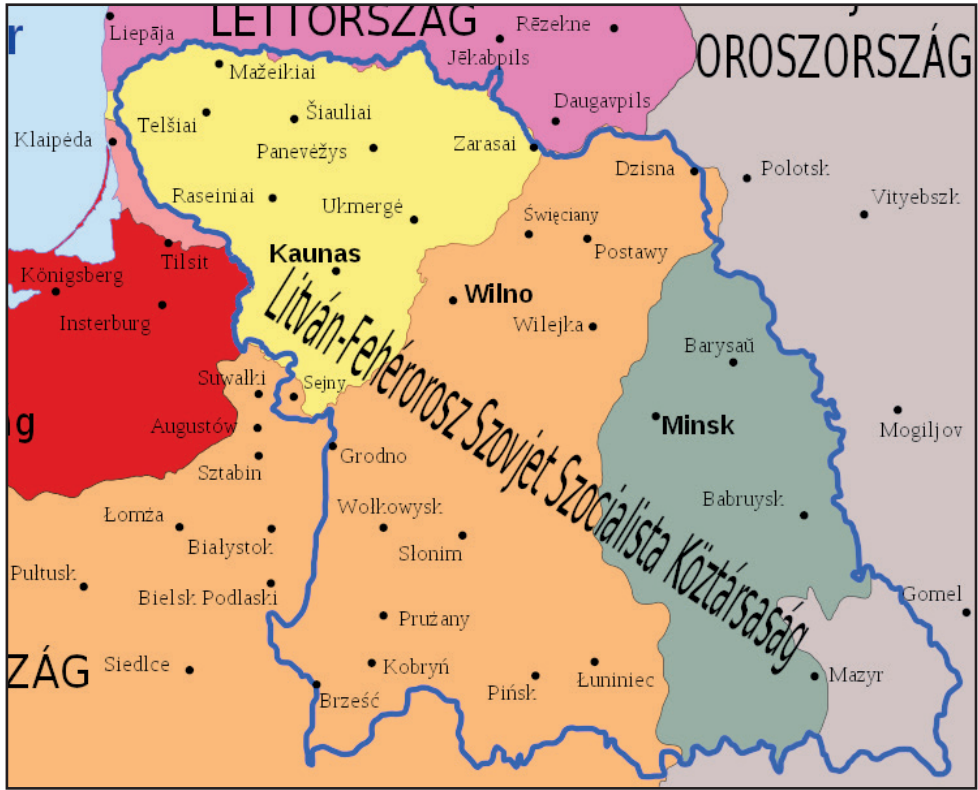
r
LETTORSZÁG
OROSZORSZÁG
Liepāja
Rēzekne
Jēkabpils
Mažeikiai
Telšiai
Šiauliai
Daugavpils
Klaipėda
Panevėžys
Zarasai
Dzisna
Polotsk
Raseiniai
Vityebszk
Ukmergė
Święciany
Kaunas
Postawy
Königsberg
Tilsit
Wilno
Insterburg
Wilejka
Litván-Fehérorosz Szovjet Szocialista Köztársaság
Barysaŭ
Suwalki
Sejny
g
Augustów
Minsk
Mogiljov
Grodno
Sztabin
Babruysk
Wołkowysk
Łomża
Białystok
Słonim
Pułtusk
Bielsk Podlaski
Gomel
Prużany
ZÁG
Siedlce
Kobryń
Łuniniec
Mazyr
Pińsk
Brześć